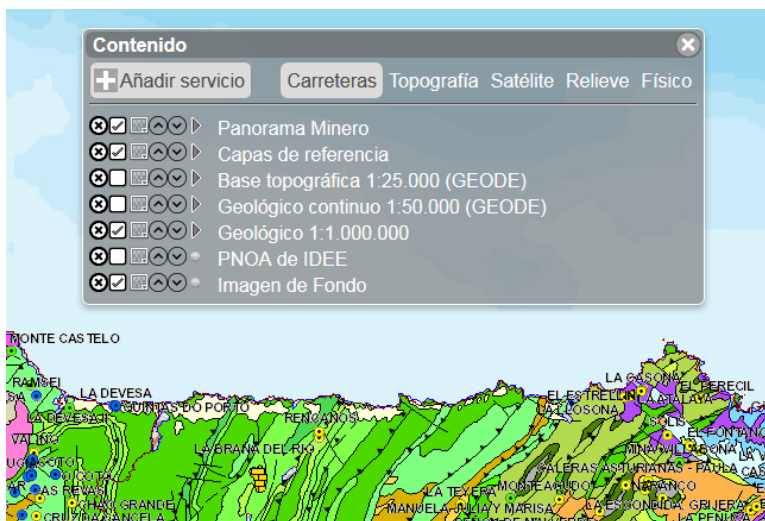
Contenido

Añadir servicio

Carreteras Topografía Satélite Relieve Físico

Panorama Minero
Capas de referencia
Base topográfica 1:25.000 (GEODE)
Geológico continuo 1:50.000 (GEODE)
Geológico 1:1.000.000
PNOA de IDEE
Imagen de Fondo

MONTE CASTELO
RAMSEL
LA DEVESA
CUNAS DO PORTO
LA DEVESA
RENCAÑOS
VALINC
LA BRAÑA DEL RÍO
AS REVAS
HAZ GRANDE
CRUZ DA CANCELA
LA CASONA
EL FERECIL
EL ESTRELLÍN
LA ATALAYA
LA LLOSONA
SOLIS
EL FONTANÍN
MINA VILLABONA
CALERAS ASTURIANAS - PAULA
MONTE AGUDO
NARANCO
LA TEYERA
MANUELA JULIA Y MARISA
LA ESCONDIDA, GRIJERA
LA PEÑONA